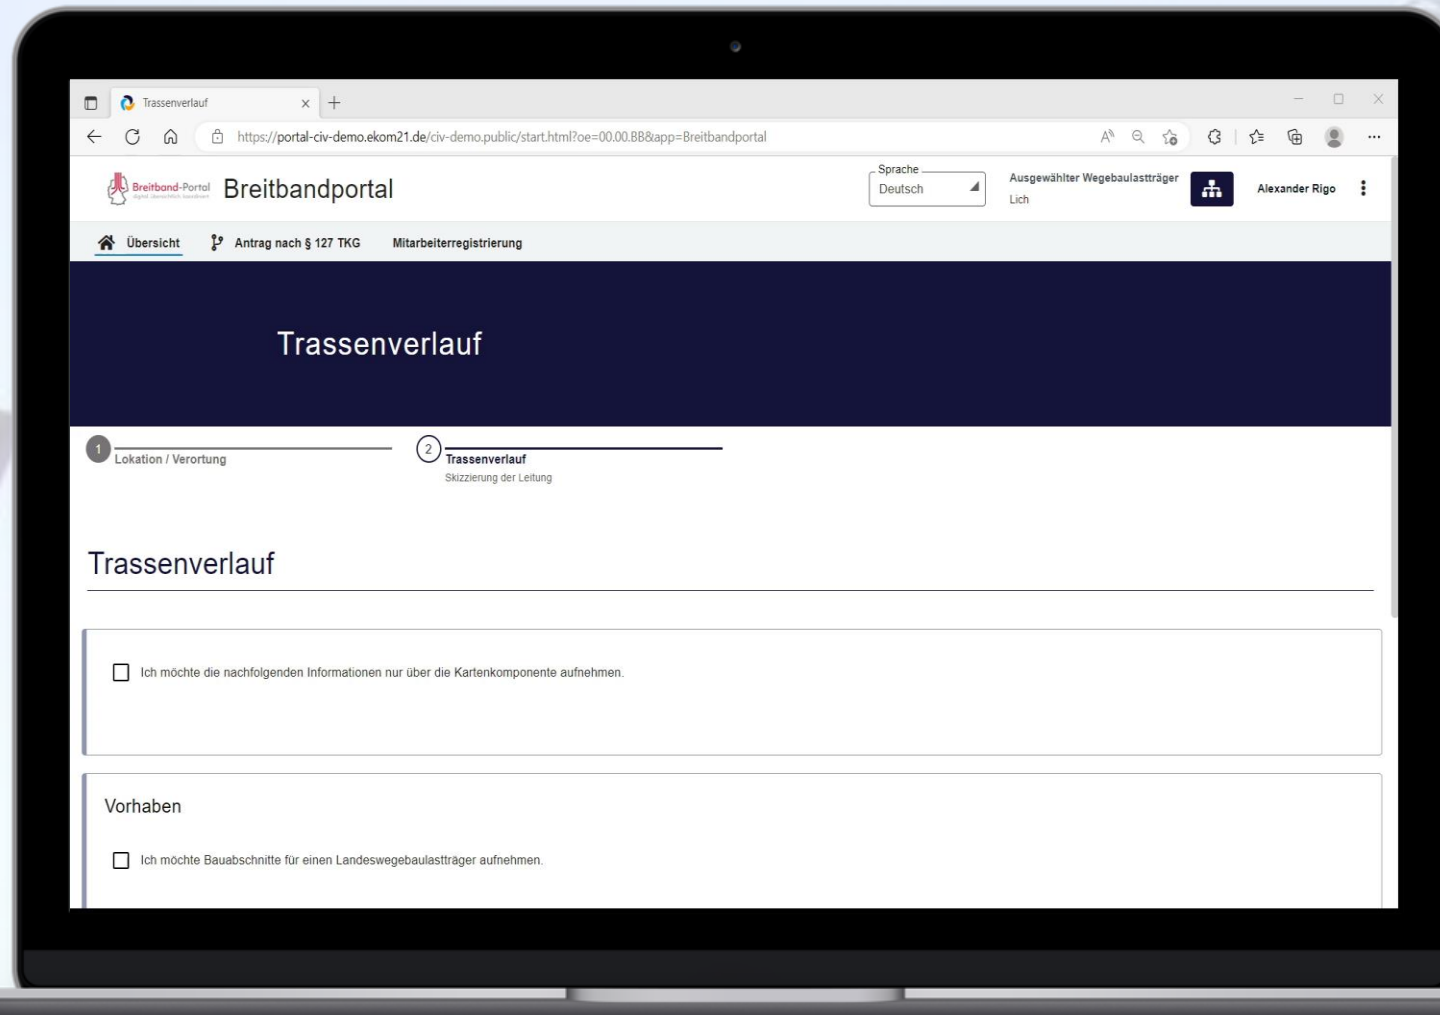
Trassenverlauf

https://portal-civ-demo.ekom21.de/civ-demo.public/start.html?oe=00.00.BB&app=Breitbandportal

Breitband-Portal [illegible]

Breitbandportal

Sprache
Deutsch

Ausgewählter Wegebaulastträger
Lich

Alexander Rigo

Übersicht

Antrag nach § 127 TKG

Mitarbeiterregistrierung

Trassenverlauf

1 Lokation / Verortung

2 Trassenverlauf
Skizzierung der Leitung

Trassenverlauf

Ich möchte die nachfolgenden Informationen nur über die Kartenkomponente aufnehmen.

Vorhaben

Ich möchte Bauabschnitte für einen Landeswegebaulastträger aufnehmen.